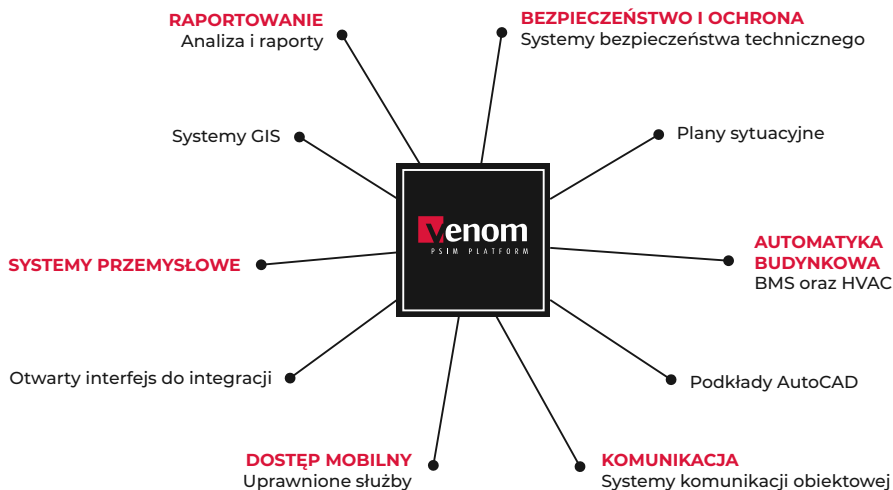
RAPORTOWANIE
Analiza i raporty

BEZPIECZEŃSTWO I OCHRONA
Systemy bezpieczeństwa technicznego

Systemy GIS

Plany sytuacyjne

venom
PSIM PLATFORM

AUTOMATYKA BUDYNKOWA
BMS oraz HVAC

SYSTEMY PRZEMYSŁOWE

Otwarty interfejs do integracji

Podkłady AutoCAD

DOSTĘP MOBILNY
Uprawnione służby

KOMUNIKACJA
Systemy komunikacji obiektowej